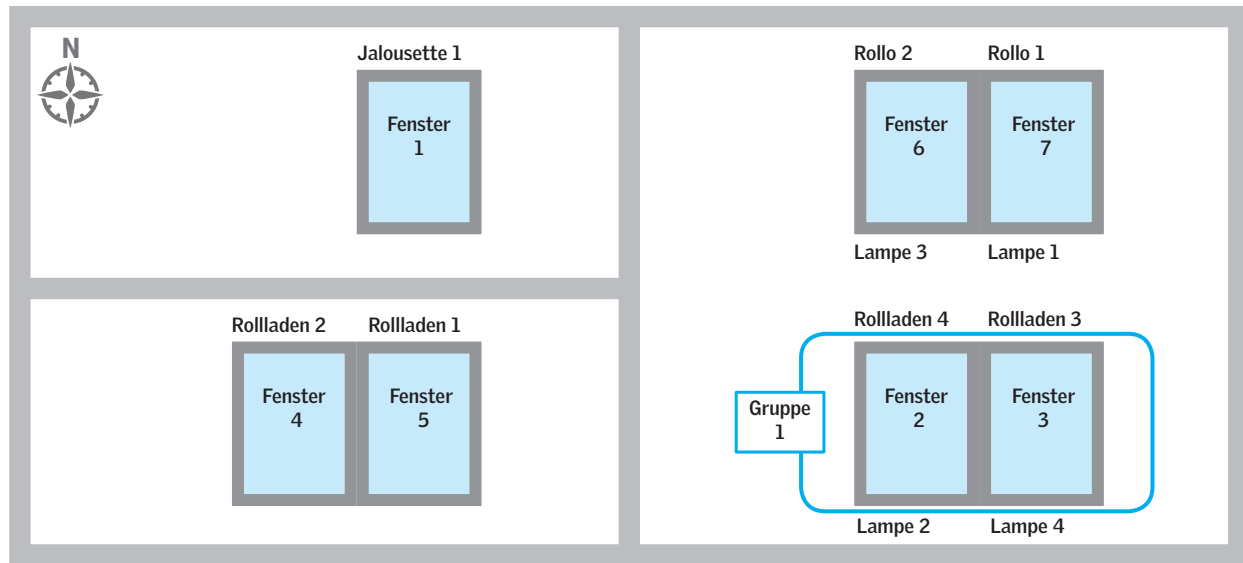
N

Jalousette 1

Fenster 1

Rollladen 2 Rollladen 1

Fenster 4

Fenster 5

Rollo 2 Rollo 1

Fenster 6

Fenster 7

Lampe 3 Lampe 1

Rollladen 4 Rollladen 3

Gruppe 1

Fenster 2

Fenster 3

Lampe 2 Lampe 4